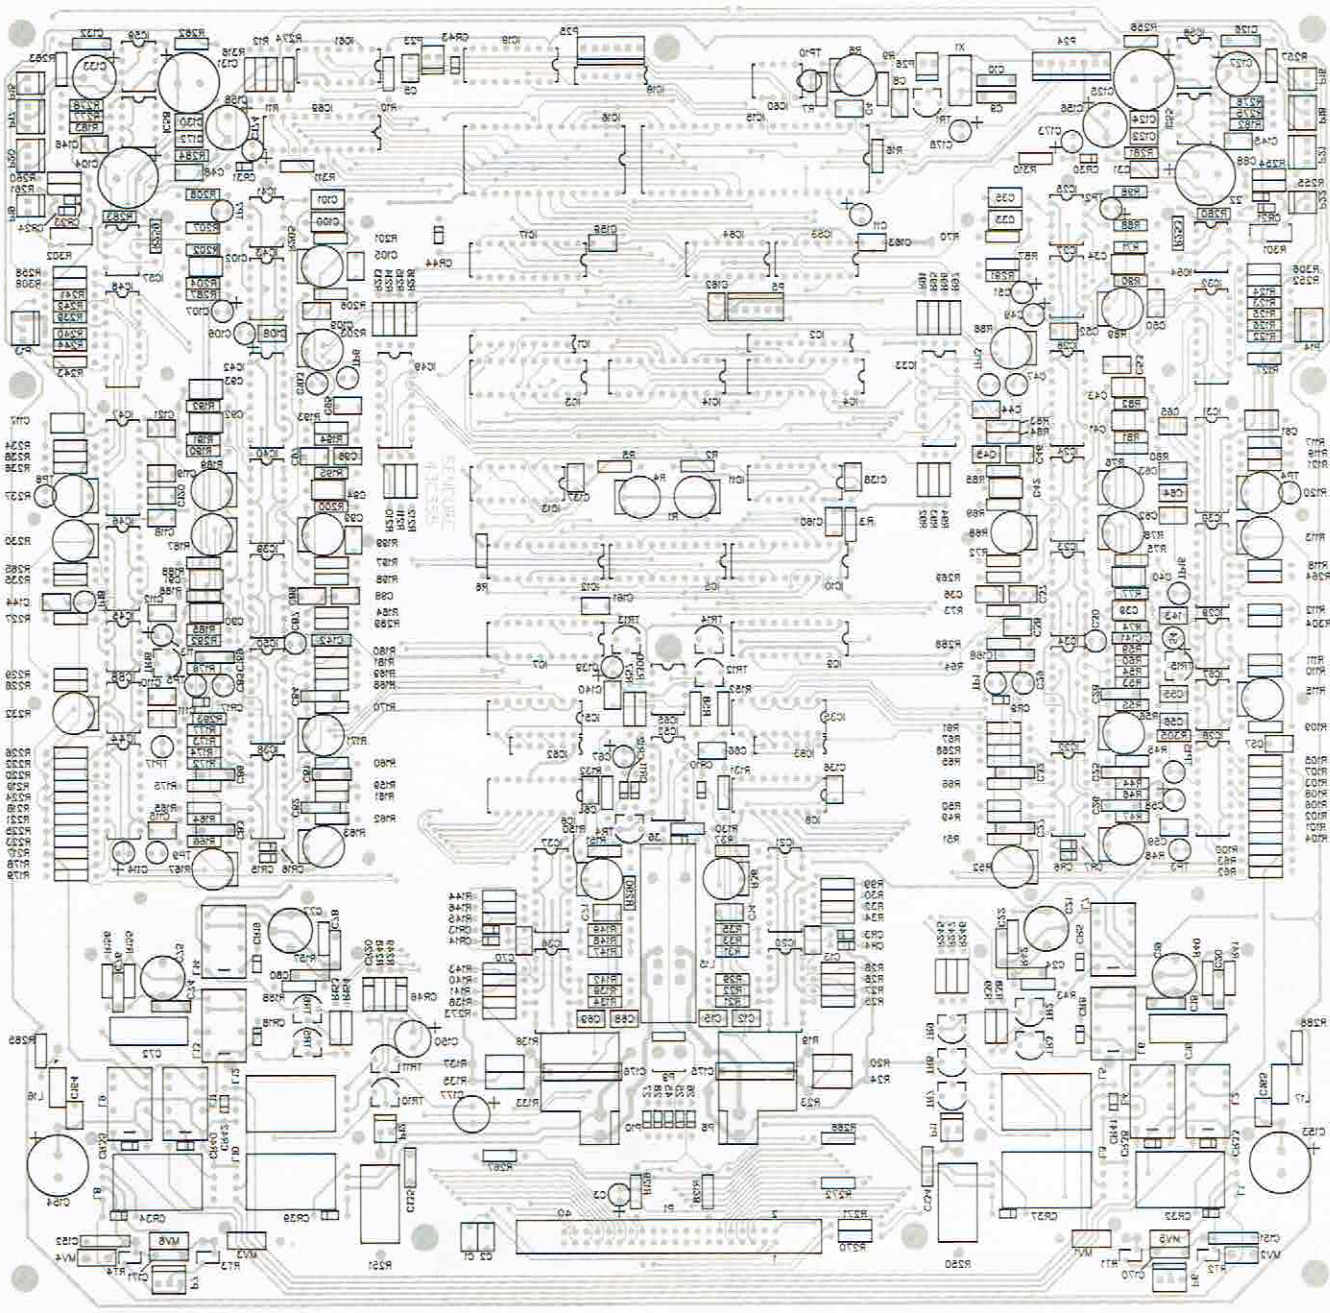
C132 C56 R262 R316 R12 R274 IC61 CR43 P23 IC59 P35 TP10 R8 R9 R26 X1 P24 R256 C136 R257 C127
R263 C133 C131 C6 C8 C10 C9 IC60 IC73 IC58 C128 C172
R278 R277 R183 C130 C173 R284 R71 IC69 R10 IC16 TR1 R16 C178 C156 C124 C129 C123 R276 R275 R182 C148
C134 C146 C48 C31 R311 R310 C74 C30 C31 R281 C88 R264 R255
R260 R261 C29 R208 IC41 C101 C100 C35 C33 R98 R99 TP2 R280 R301
R283 R207 R203 R202 R201 C105 CR44 IC17 C159 IC54 IC53 C11 C163 R70 R87 C34 C27 R88 IC64 C39 R232 R308 R266 R306
R204 R287 C107 C109 P5 C162 C51 C49 R80 C50 C52 R124 R123 R125 R126 R122 P4 P3
R241 R242 R240 R244 R243 IC42 C93 IC49 IC57 IC2 IC33 C47 C43 C42 C28 R127
C117 R182 C92 C121 IC47 C32 IC3 IC14 IC4 C44 C65 R83 R84 C81 R117 R234 R235 R236
R181 R180 C95 R155 C98 C45 R5 R2 IC11 C138 R80 R79 R121 R120 TR8 R237 TP4
R185 C137 R4 R1 IC13 C160 R3 C63 C64 R76 R200 C99 R199 R197 R198 R184 R288
R230 C118 R187 R8 R89 R73 R75 R78 R113 R265 R284 R116 R188 R189 IC12 IC9 IC10 C36 C40 R118
C144 R227 C96 R164 C161 TR13 TR14 R77 C38 R72 R304 R289 C140 R68 C33 C141 C34 R190 R191 R192 R193 R195
R229 R228 TP3 C158 R170 R151 R139 IC7 TR12 IC8 C168 R64 R111 R110 R115 C55 R56 R232 IC44 R173 TP17 C39 C40 IC55 C66 IC52 C67 C59 C170 R131 R132 IC38 IC35 IC51 R109
R226 R225 R224 R223 R222 R221 R220 R219 R218 R217 R216 R182 R171 R160 R159 R161 R150 R133 R130 R141 R162 C81 C58 R303 R45 R107 R105 R104 R103 R102 R101
R186 C117 C116 R163 C114 TP9 R146 C18 TR4 TR5 C21 C87 R48 TP3 R62 R63 R100
R144 R145 R146 C41 CR14 R149 R148 R147 R135 R136 R134 R137 R35 R33 R34 R30 R32 CR3 CR4 C2 C35 C13 C50
R157 C80 R158 CR18 C72 CR48 R143 R142 R141 R140 R139 R175 R138 R28 R29 R27 R26 R25 C69 C68 C12 C15 C14 C150 R137 R19 R20 R24 R23 L16 L17 R285 R286 C84 C85
TR11 TR10 C177 R133 C176 C175 P10 P8 R268 C153 C154 CR34 CR39 CR37 CR32 C158 C102 R251 C2 C1 C3 R267 R272 R271 R270 R250 C23 C20 40 2 1
C152 MV5 MV4 R174 C171 R73 MV2 MV1 MV3 R71 C170 R72 C151 MV7